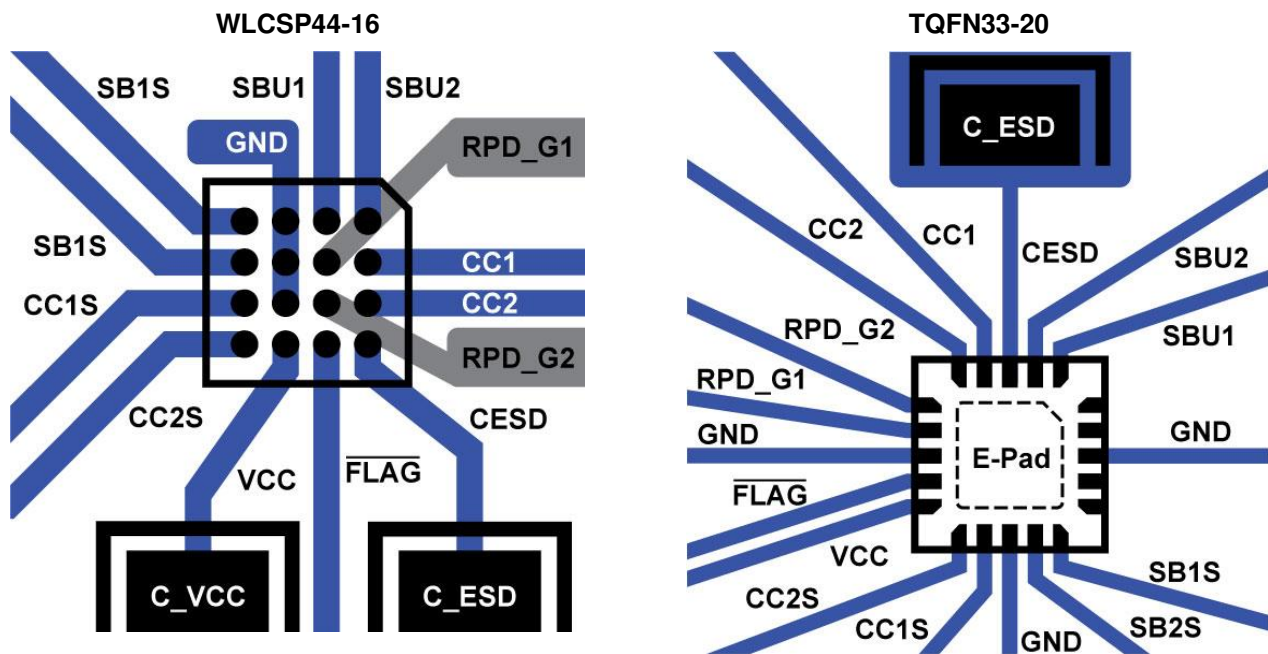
WLCSP44-16

SB1S
SBU1
SBU2
GND
RPD_G1
SB1S
CC1
CC1S
CC2
RPD_G2
CC2S
CESD
VCC
$\overline{\text{FLAG}}$
C_VCC
C_ESD

TQFN33-20

C_ESD
CC2
CC1
CESD
SBU2
SBU1
RPD_G2
RPD_G1
GND
E-Pad
GND
$\overline{\text{FLAG}}$
VCC
SB1S
CC2S
CC1S
GND
SB2S